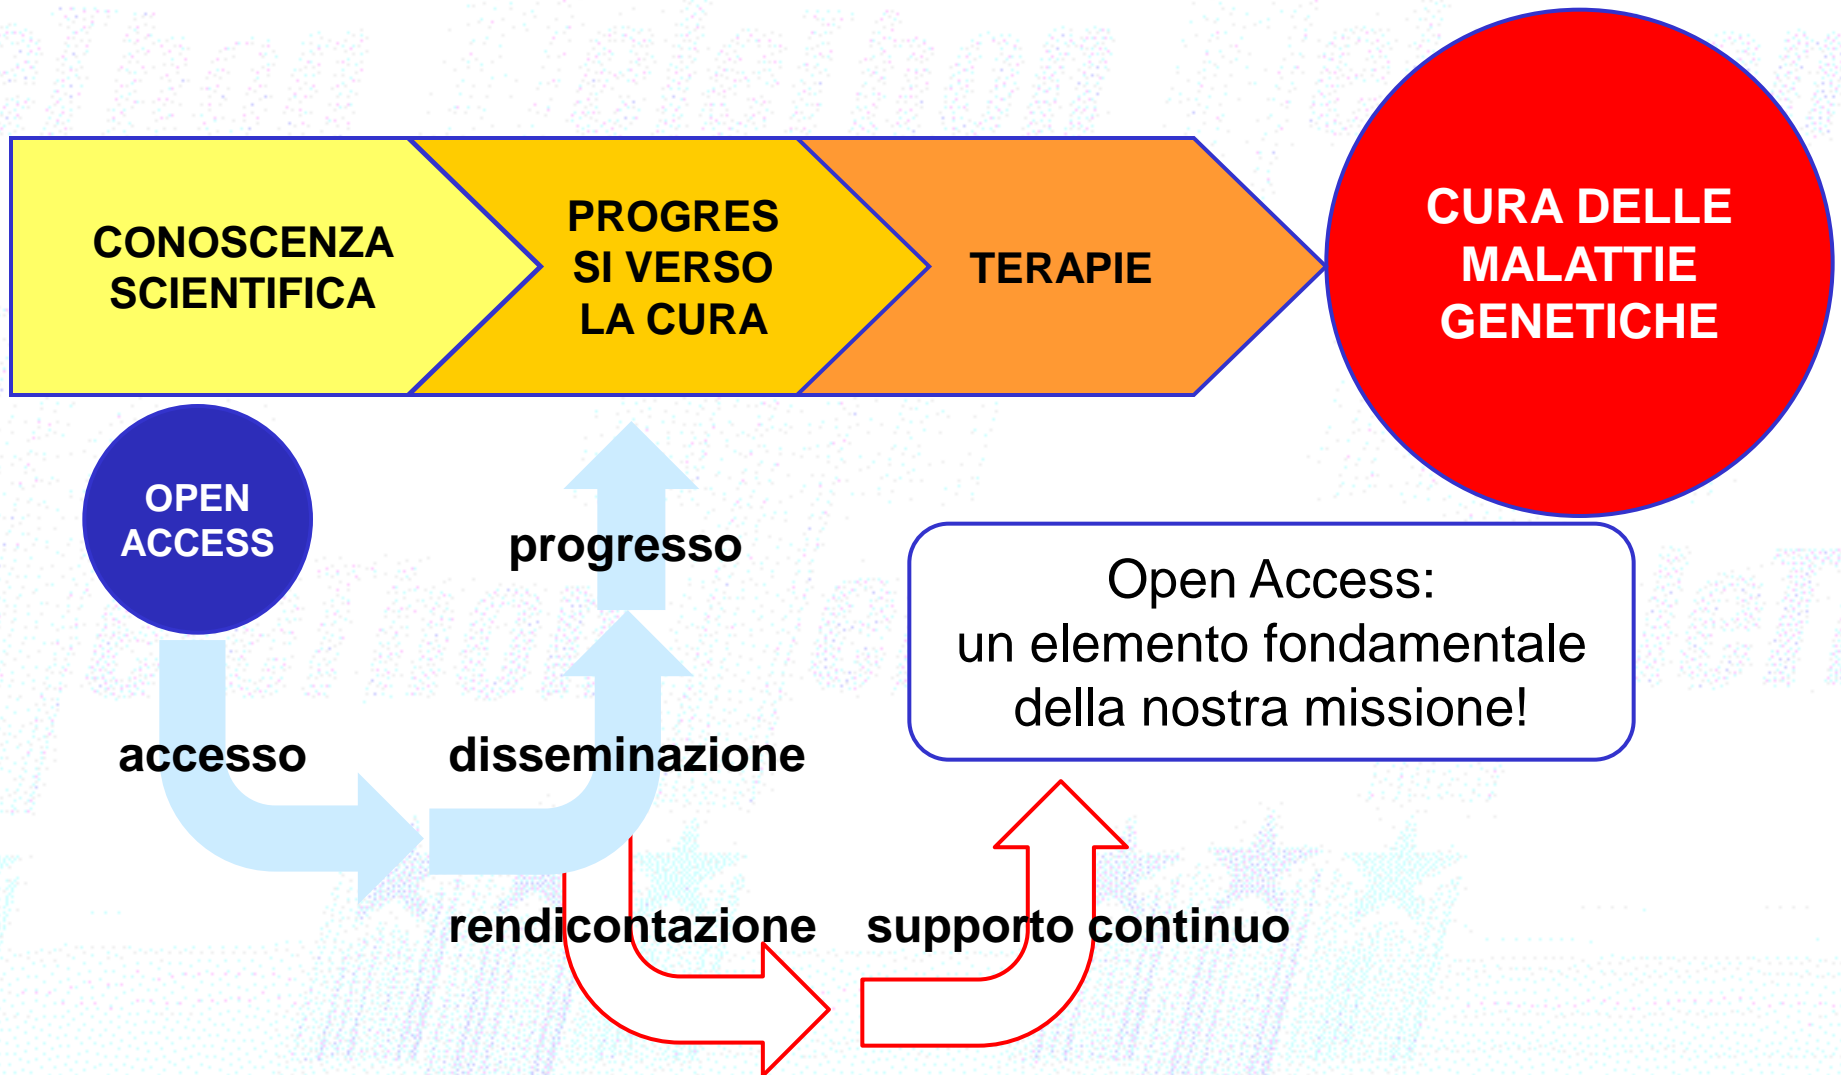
CONOSCENZA SCIENTIFICA

PROGRES SI VERSO LA CURA

TERAPIE

CURA DELLE MALATTIE GENETICHE

OPEN ACCESS

progresso

Open Access:
un elemento fondamentale della nostra missione!

accesso

disseminazione

rendicontazione

supporto continuo